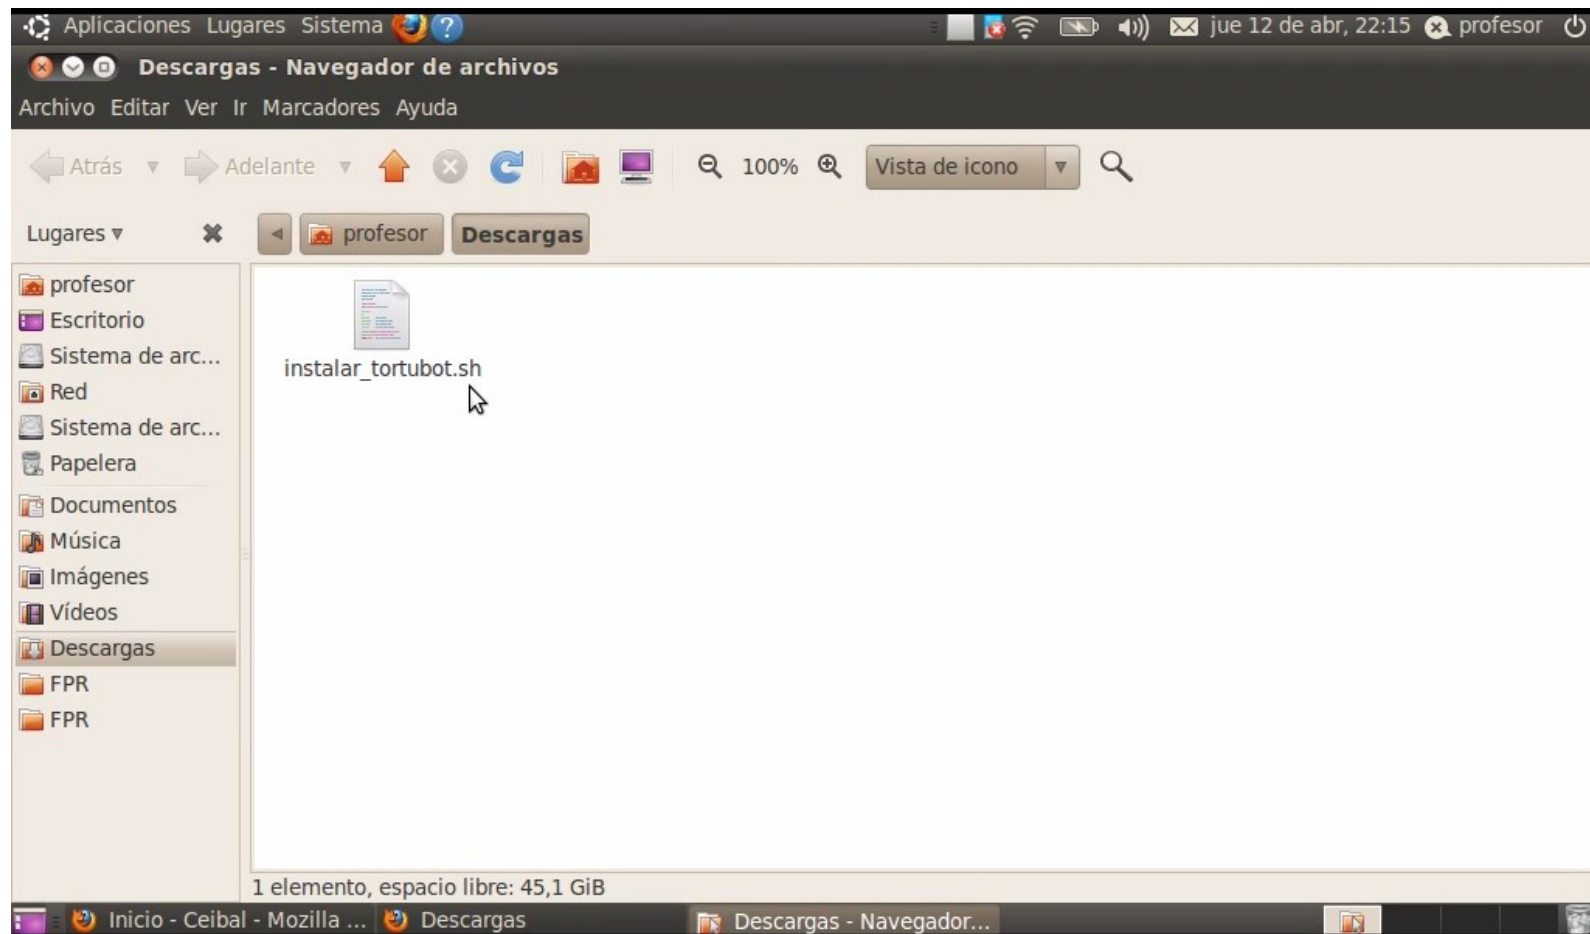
Aplicaciones Lugares Sistema

jue 12 de abr, 22:15 profesor

Descargas - Navegador de archivos

Archivo Editar Ver Ir Marcadores Ayuda

Atrás Adelante 100% Vista de icono

Lugares

profesor Descargas

profesor
Escritorio
Sistema de arc...
Red
Sistema de arc...
Papelera
Documentos
Música
Imágenes
Vídeos
Descargas
FPR
FPR

instalar_tortubot.sh

1 elemento, espacio libre: 45,1 GiB

Inicio - Ceibal - Mozilla ... Descargas Descargas - Navegador...